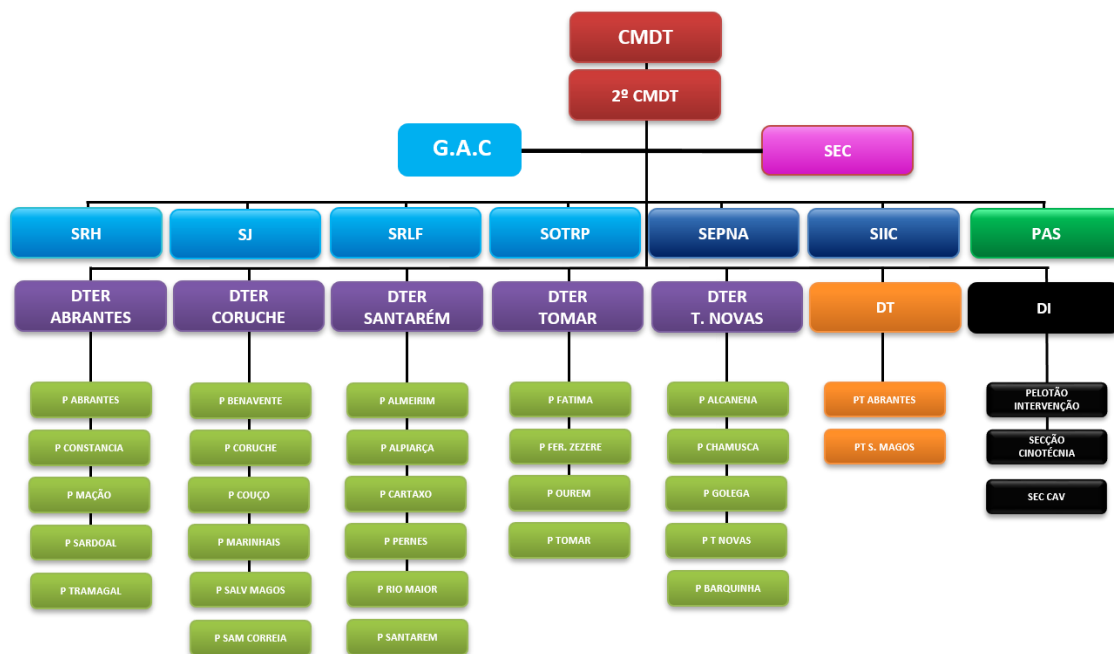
CMDT

2º CMDT

G.A.C

SEC

SRH

SJ

SRLF

SOTRP

SEPNA

SIIC

PAS

DTER ABRANTES

P ABRANTES

P CONSTANCIA

P MAÇÃO

P SARDOAL

P TRAMAGAL

DTER CORUCHE

P BENAVENTE

P CORUCHE

P COUÇO

P MARINHAIS

P SALV MAGOS

P SAM CORREIA

DTER SANTARÉM

P ALMEIRIM

P ALPIARÇA

P CARTAXO

P PERNES

P RIO MAIOR

P SANTAREM

DTER TOMAR

P FATIMA

P FER. ZEZERE

P OUREM

P TOMAR

DTER T. NOVAS

P ALCANENA

P CHAMUSCA

P GOLEGA

P T NOVAS

P BARQUINHA

DT

PT ABRANTES

PT S. MAGOS

DI

PELOTÃO INTERVENÇÃO

SECÇÃO CINOTÉCNIA

SEC CAV